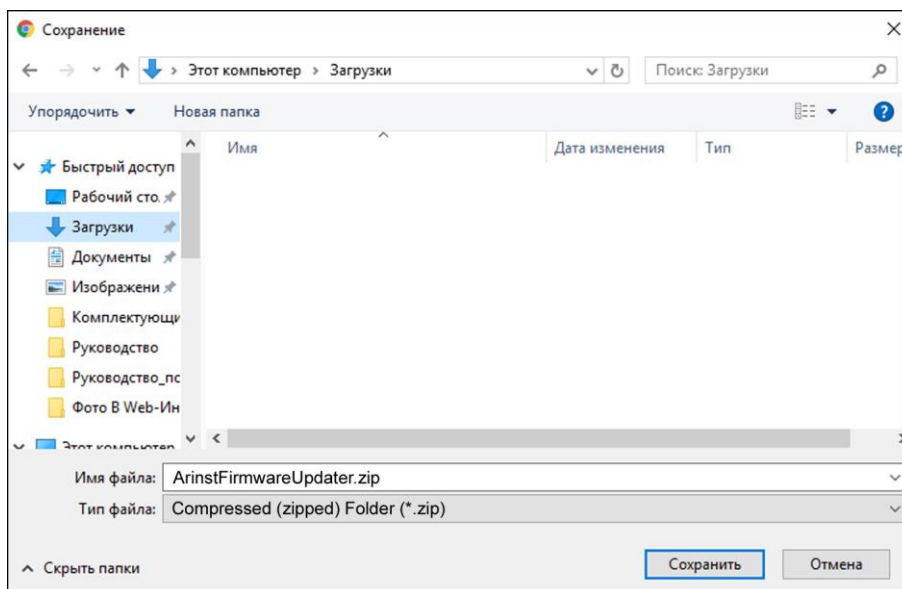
Сохранение

Этот компьютер > Загрузки

Поиск: Загрузки

Упорядочить ▾ Новая папка

Имя | Дата изменения | Тип | Размер

Быстрый доступ
Рабочий сто.
Загрузки
Документы
Изображени
Комплектующи
Руководство
Руководство_пс
Фото В Web-Ин
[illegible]

Имя файла: ArinstFirmwareUpdater.zip
Тип файла: Compressed (zipped) Folder (*.zip)

Скрыть папки

Сохранить Отмена